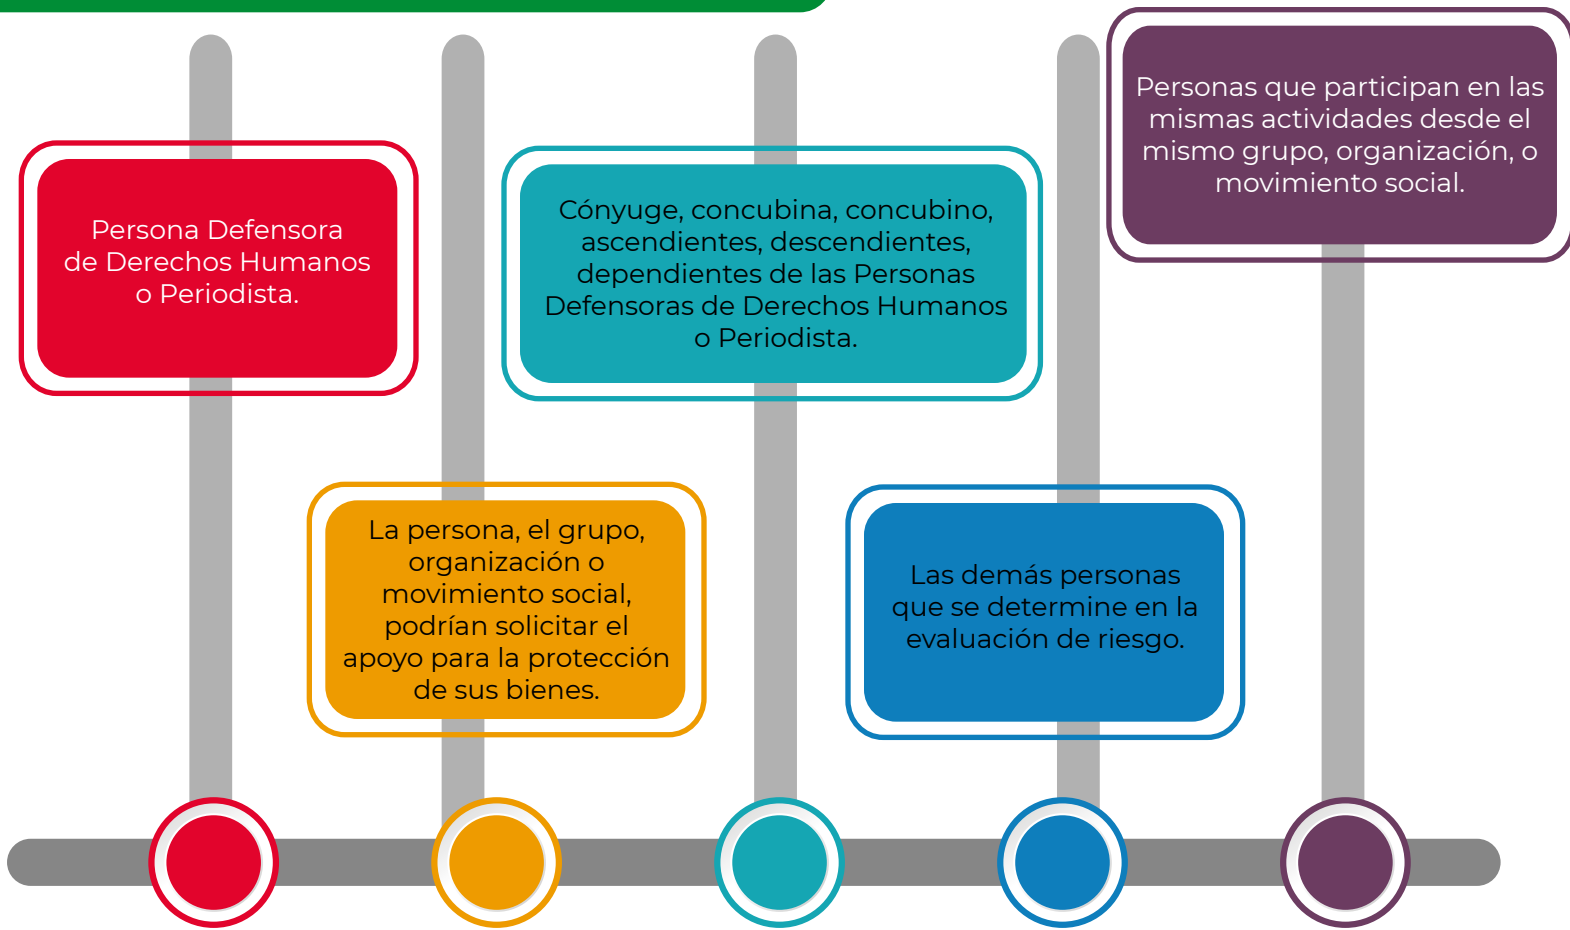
Persona Defensora de Derechos Humanos o Periodista.

La persona, el grupo, organización o movimiento social, podrían solicitar el apoyo para la protección de sus bienes.

Cónyuge, concubina, concubino, ascendientes, descendientes, dependientes de las Personas Defensoras de Derechos Humanos o Periodista.

Las demás personas que se determine en la evaluación de riesgo.

Personas que participan en las mismas actividades desde el mismo grupo, organización, o movimiento social.